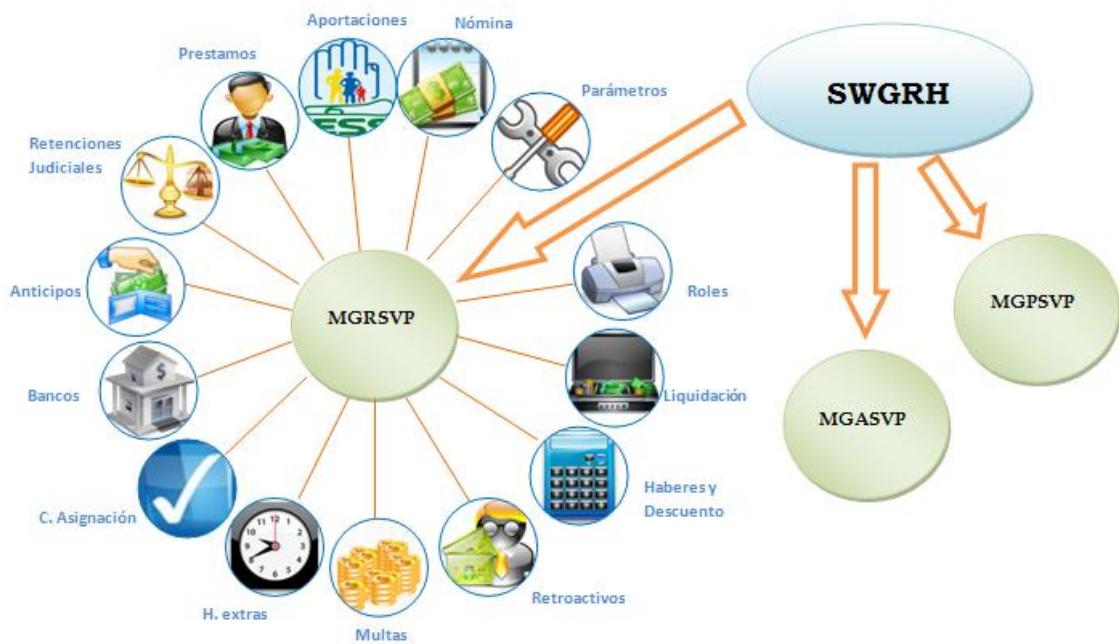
Aportaciones

Nómina

Prestamos

Parámetros

SWGRH

Retenciones Judiciales

Anticipos

MGRSVP

Roles

MGPSVP

Bancos

Liquidación

MGASVP

C. Asignación

Haberes y Descuento

H. extras

Multas

Retroactivos